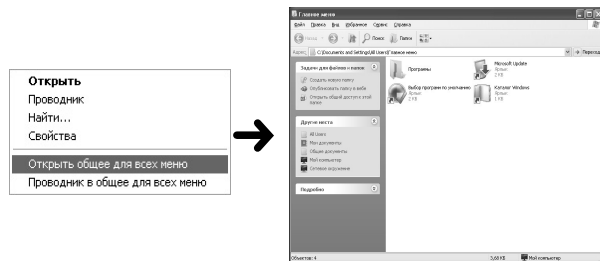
Открыть
Проводник
Найти...
Свойства
Открыть общее для всех меню
Проводник в общее для всех меню

Главное меню
Файл Правка Вид Избранное Сервис Справка
Назад Поиск Папки
Адрес: C:\Documents and Settings\All Users\Главное меню
Переход
Задачи для файлов и папок
Создать новую папку
Опубликовать папку в вебе
Открыть общий доступ к этой папке
Другие места
All Users
Мои документы
Общие документы
Мой компьютер
Сетевое окружение
Подробно
Программы
Microsoft Update
Ярлык
2 КБ
Выбор программ по умолчанию
Ярлык
2 КБ
Каталог Windows
Ярлык
1 КБ
Объектов: 4
3,63 КБ
Мой компьютер